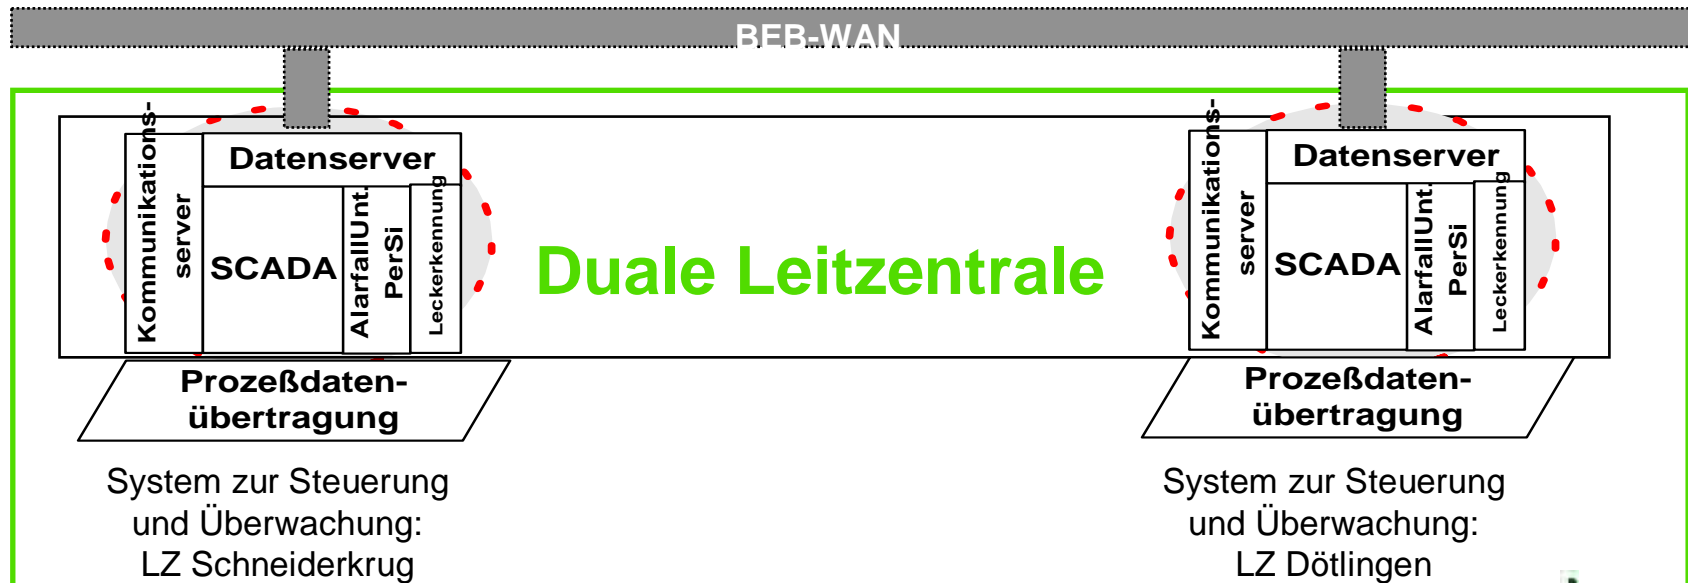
BEB-WAN

Kommunikations-server

Datenserver

SCADA

AlarfallUnt.

PerSi

Leckerkennung

Prozeßdaten-übertragung

System zur Steuerung und Überwachung: LZ Schneiderkrug

Duale Leitzentrale

Kommunikations-server

Datenserver

SCADA

AlarfallUnt.

PerSi

Leckerkennung

Prozeßdaten-übertragung

System zur Steuerung und Überwachung: LZ Dötlingen